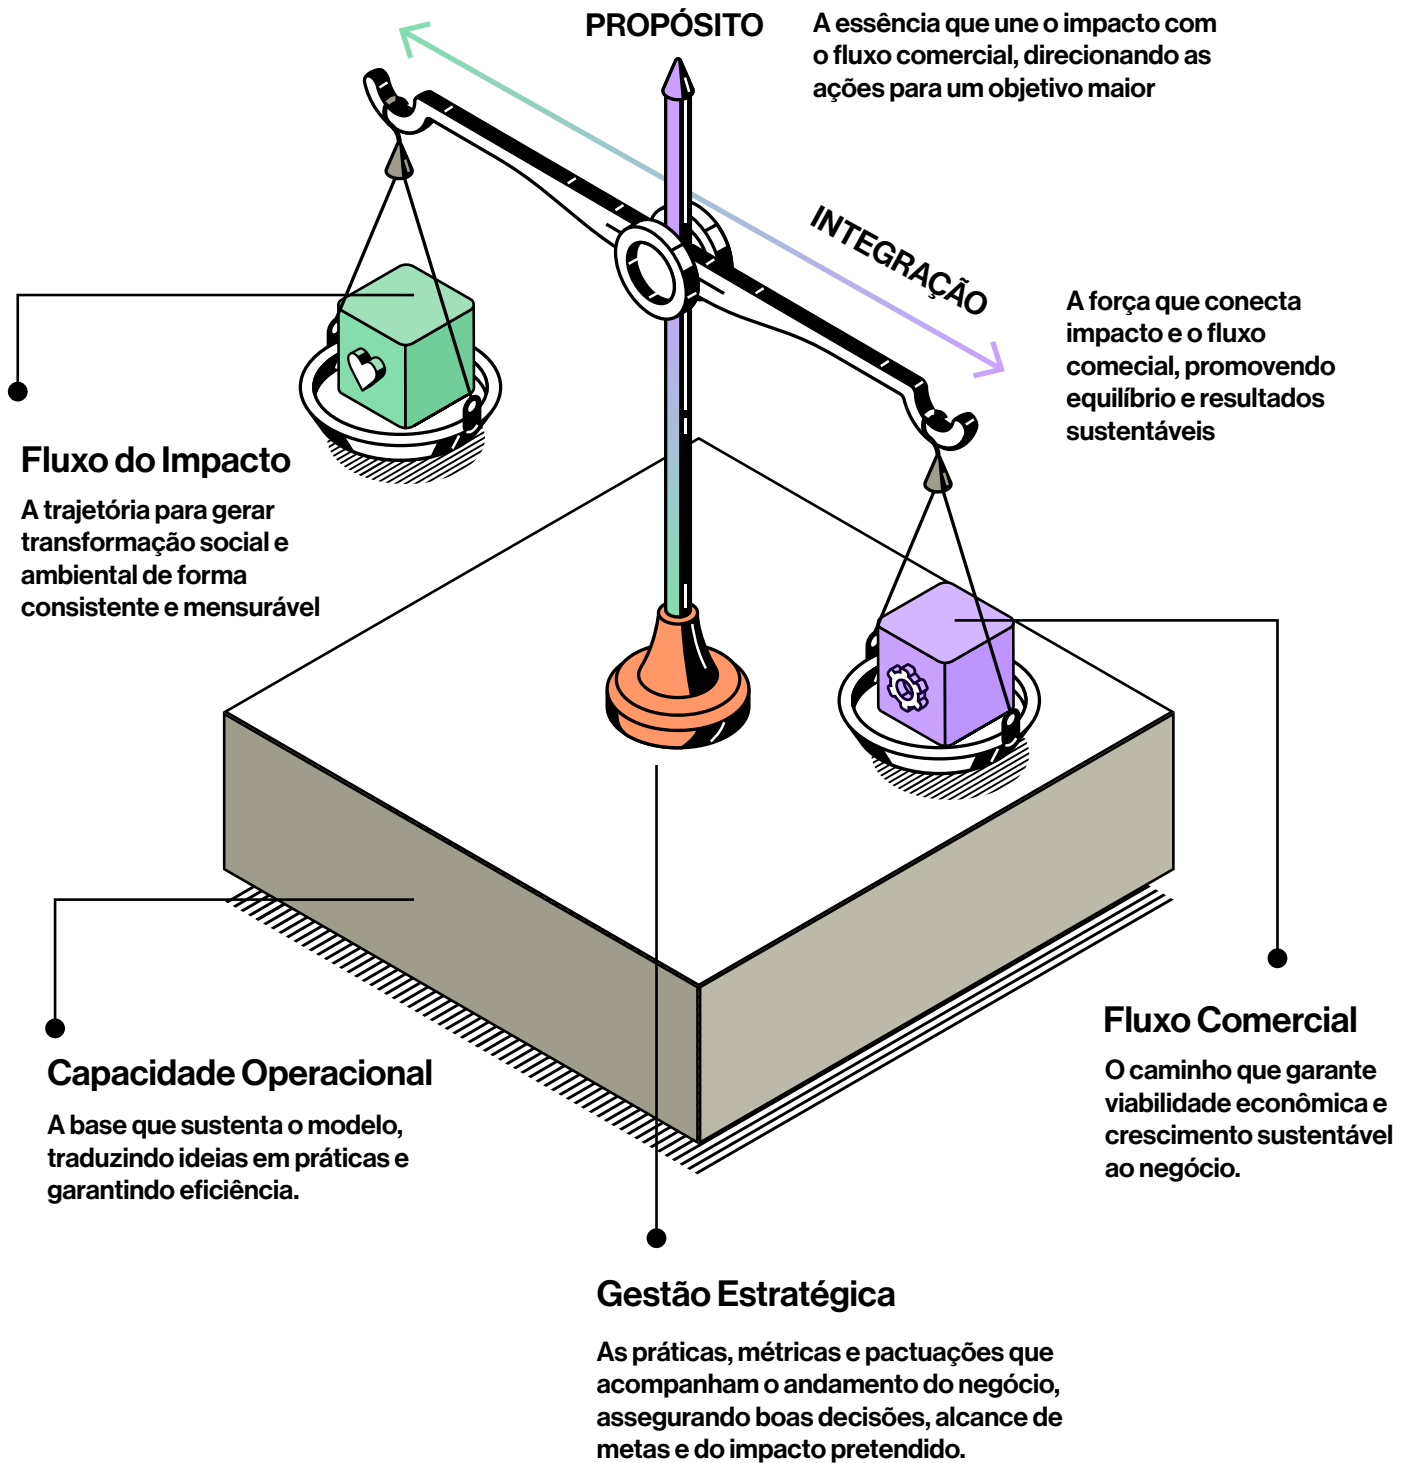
PROPÓSITO

A essência que une o impacto com o fluxo comercial, direcionando as ações para um objetivo maior

INTEGRAÇÃO

A força que conecta impacto e o fluxo comecial, promovendo equilíbrio e resultados sustentáveis

Fluxo do Impacto

A trajetória para gerar transformação social e ambiental de forma consistente e mensurável

Fluxo Comercial

O caminho que garante viabilidade econômica e crescimento sustentável ao negócio.

Capacidade Operacional

A base que sustenta o modelo, traduzindo ideias em práticas e garantindo eficiência.

Gestão Estratégica

As práticas, métricas e pactuações que acompanham o andamento do negócio, assegurando boas decisões, alcance de metas e do impacto pretendido.